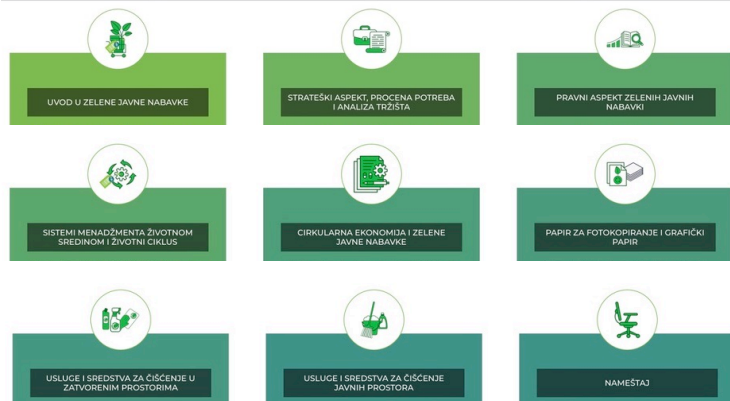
UVOD U ZELENE JAVNE NABAVKE

STRATEŠKI ASPEKT, PROCENA POTREBA I ANALIZA TRŽIŠTA

PRAVNI ASPEKT ZELENIH JAVNIH NABAVKI

SISTEMI MENADŽMENTA ŽIVOTNOM SREDINOM I ŽIVOTNI CIKLUS

CIRKULARNA EKONOMIJA I ZELENE JAVNE NABAVKE

PAPIR ZA FOTOKOPIRANJE I GRAFIČKI PAPIR

USLUGE I SREDSTVA ZA ČIŠĆENJE U ZATVORENIM PROSTORIMA

USLUGE I SREDSTVA ZA ČIŠĆENJE JAVNIH PROSTORA

NAMEŠTAJ